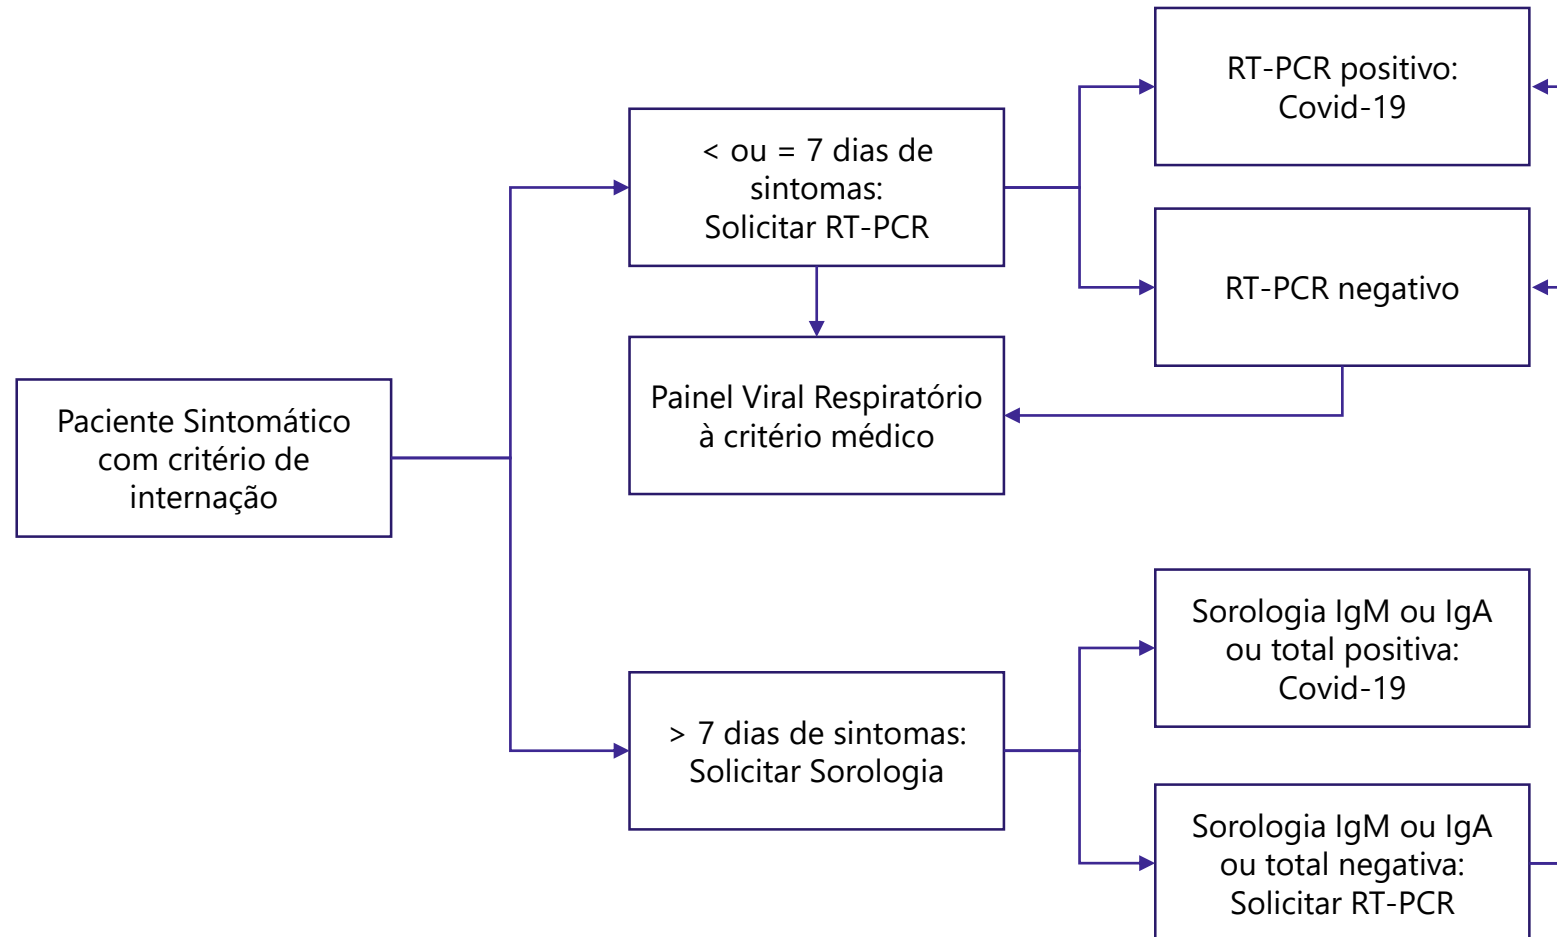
Paciente Sintomático com critério de internação

< ou = 7 dias de sintomas: Solicitar RT-PCR

Painel Viral Respiratório à critério médico

RT-PCR positivo: Covid-19

RT-PCR negativo

> 7 dias de sintomas: Solicitar Sorologia

Sorologia IgM ou IgA ou total positiva: Covid-19

Sorologia IgM ou IgA ou total negativa: Solicitar RT-PCR